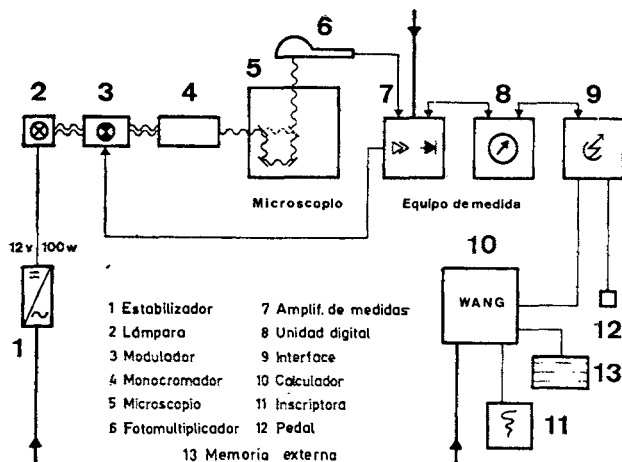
6

2 3 4 5 7 8 9

Microscopio

Equipo de medida

12 v 100 w

1

10

WANG

12

13

11

1 Estabilizador
2 Lámpara
3 Modulador
4 Monocromador
5 Microscopio
6 Fotomultiplicador

7 Amplif. de medidas
8 Unidad digital
9 Interface
10 Calculador
11 Inscriptora
12 Pedal

13 Memoria externa